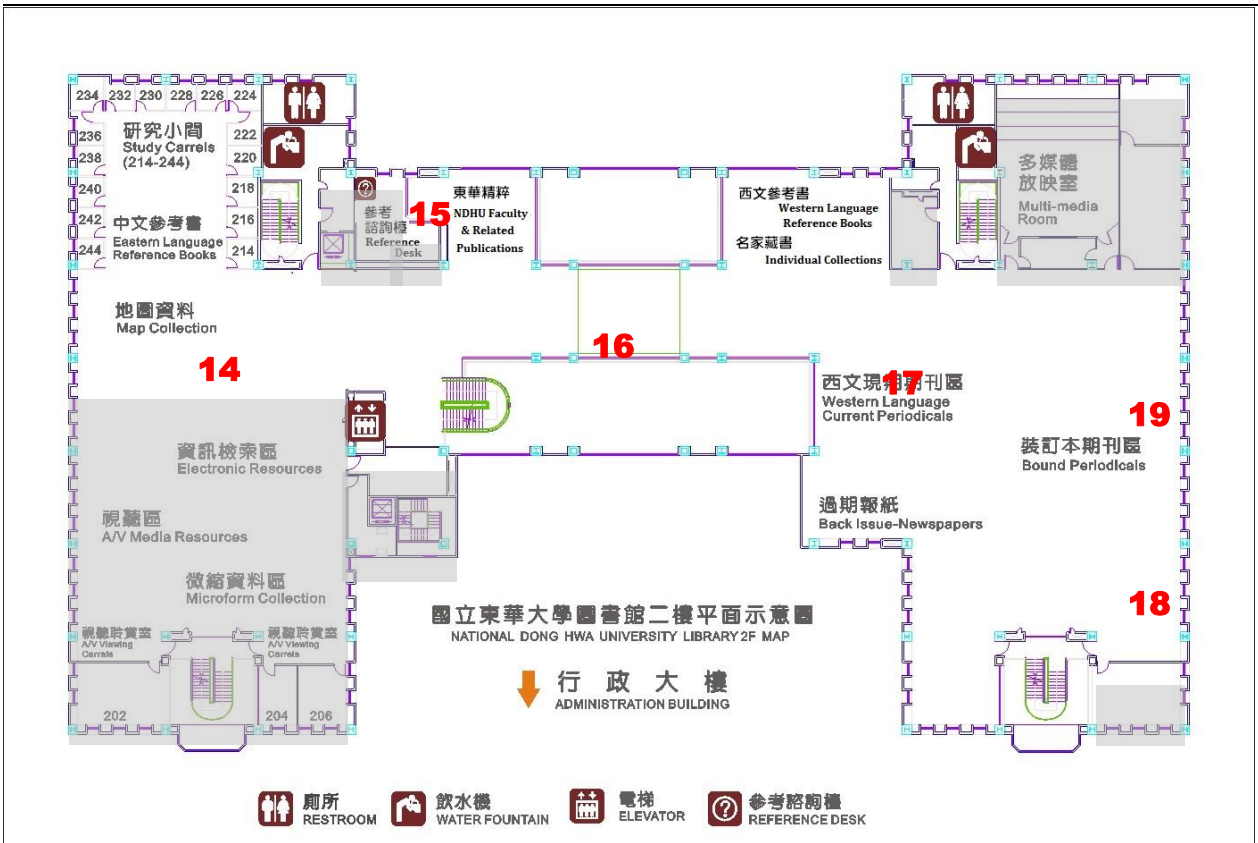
234 232 230 228 226 224
236 238 240 242 244
222 220 218 216 214

研究小間
Study Carrels
(214-244)

中文參考書
Eastern Language
Reference Books

參考諮詢櫃
Reference Desk

15

東華精粹
NDHU Faculty & Related Publications

西文參考書
Western Language
Reference Books

名家藏書
Individual Collections

多媒體放映室
Multi-media Room

地圖資料
Map Collection

14

16

西文現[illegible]刊區
17
Western Language
Current Periodicals

19

裝訂本期刊區
Bound Periodicals

資訊檢索區
Electronic Resources

視聽區
A/V Media Resources

微縮資料區
Microform Collection

過期報紙
Back Issue-Newspapers

18

視聽欣賞室
A/V Viewing Carrels

視聽欣賞室
A/V Viewing Carrels

202 204 206

國立東華大學圖書館二樓平面示意圖
NATIONAL DONG HWA UNIVERSITY LIBRARY 2F MAP

行政大樓
ADMINISTRATION BUILDING

廁所
RESTROOM

飲水機
WATER FOUNTAIN

電梯
ELEVATOR

參考諮詢櫃
REFERENCE DESK